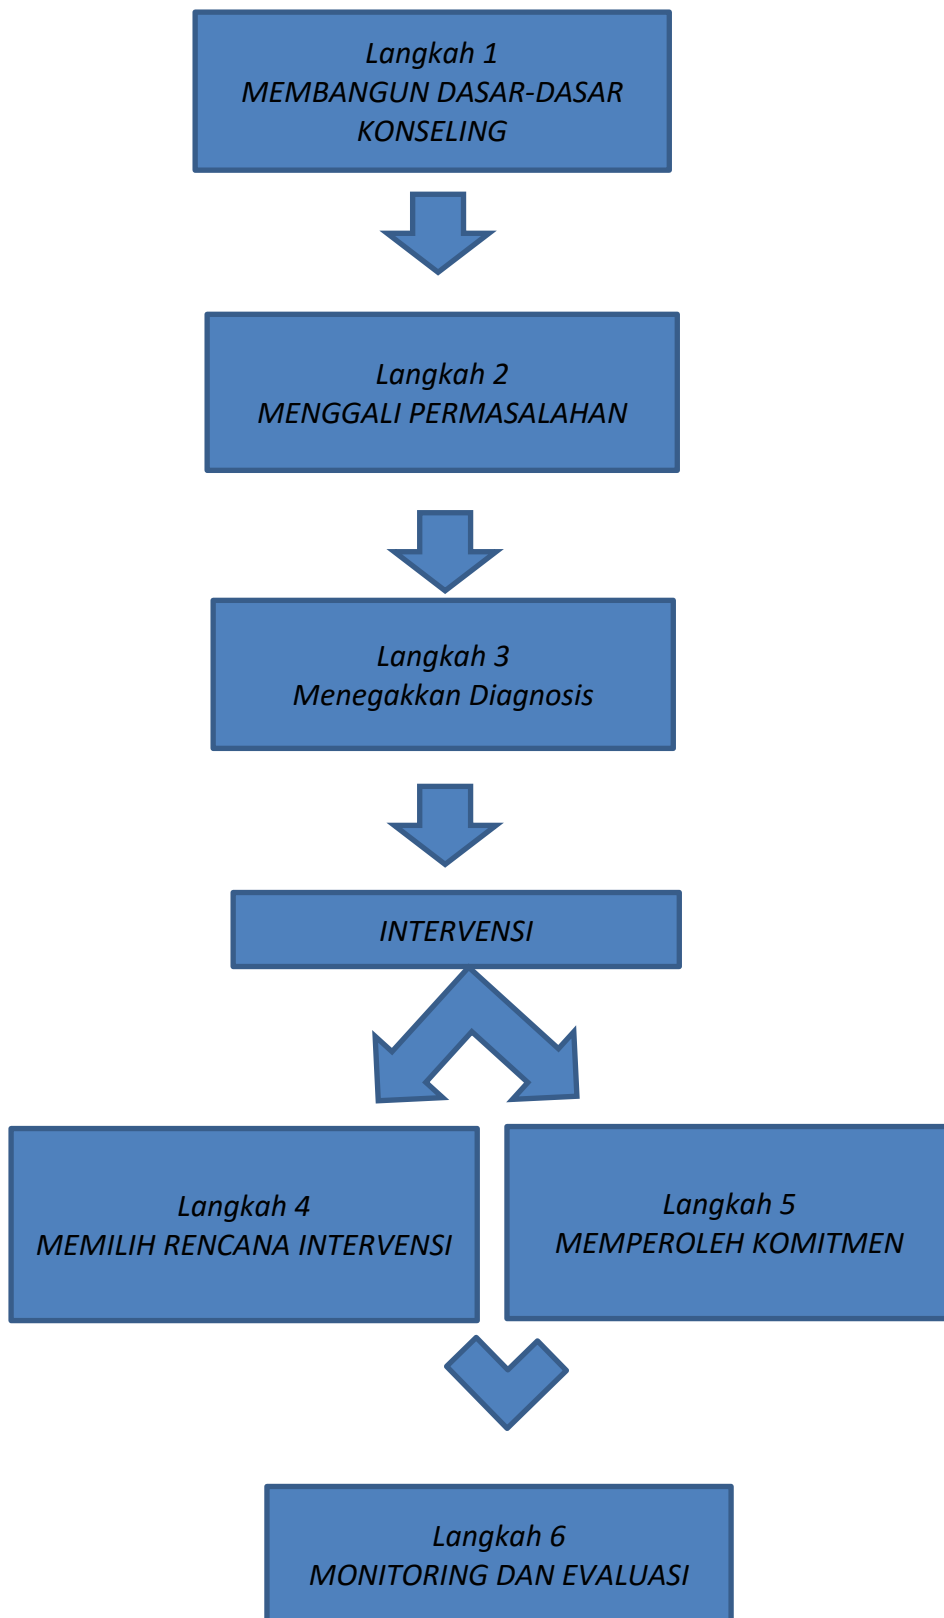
Langkah 1
MEMBANGUN DASAR-DASAR KONSELING

Langkah 2
MENGGALI PERMASALAHAN

Langkah 3
Menegakkan Diagnosis

INTERVENSI

Langkah 4
MEMILIH RENCANA INTERVENSI

Langkah 5
MEMPEROLEH KOMITMEN

Langkah 6
MONITORING DAN EVALUASI